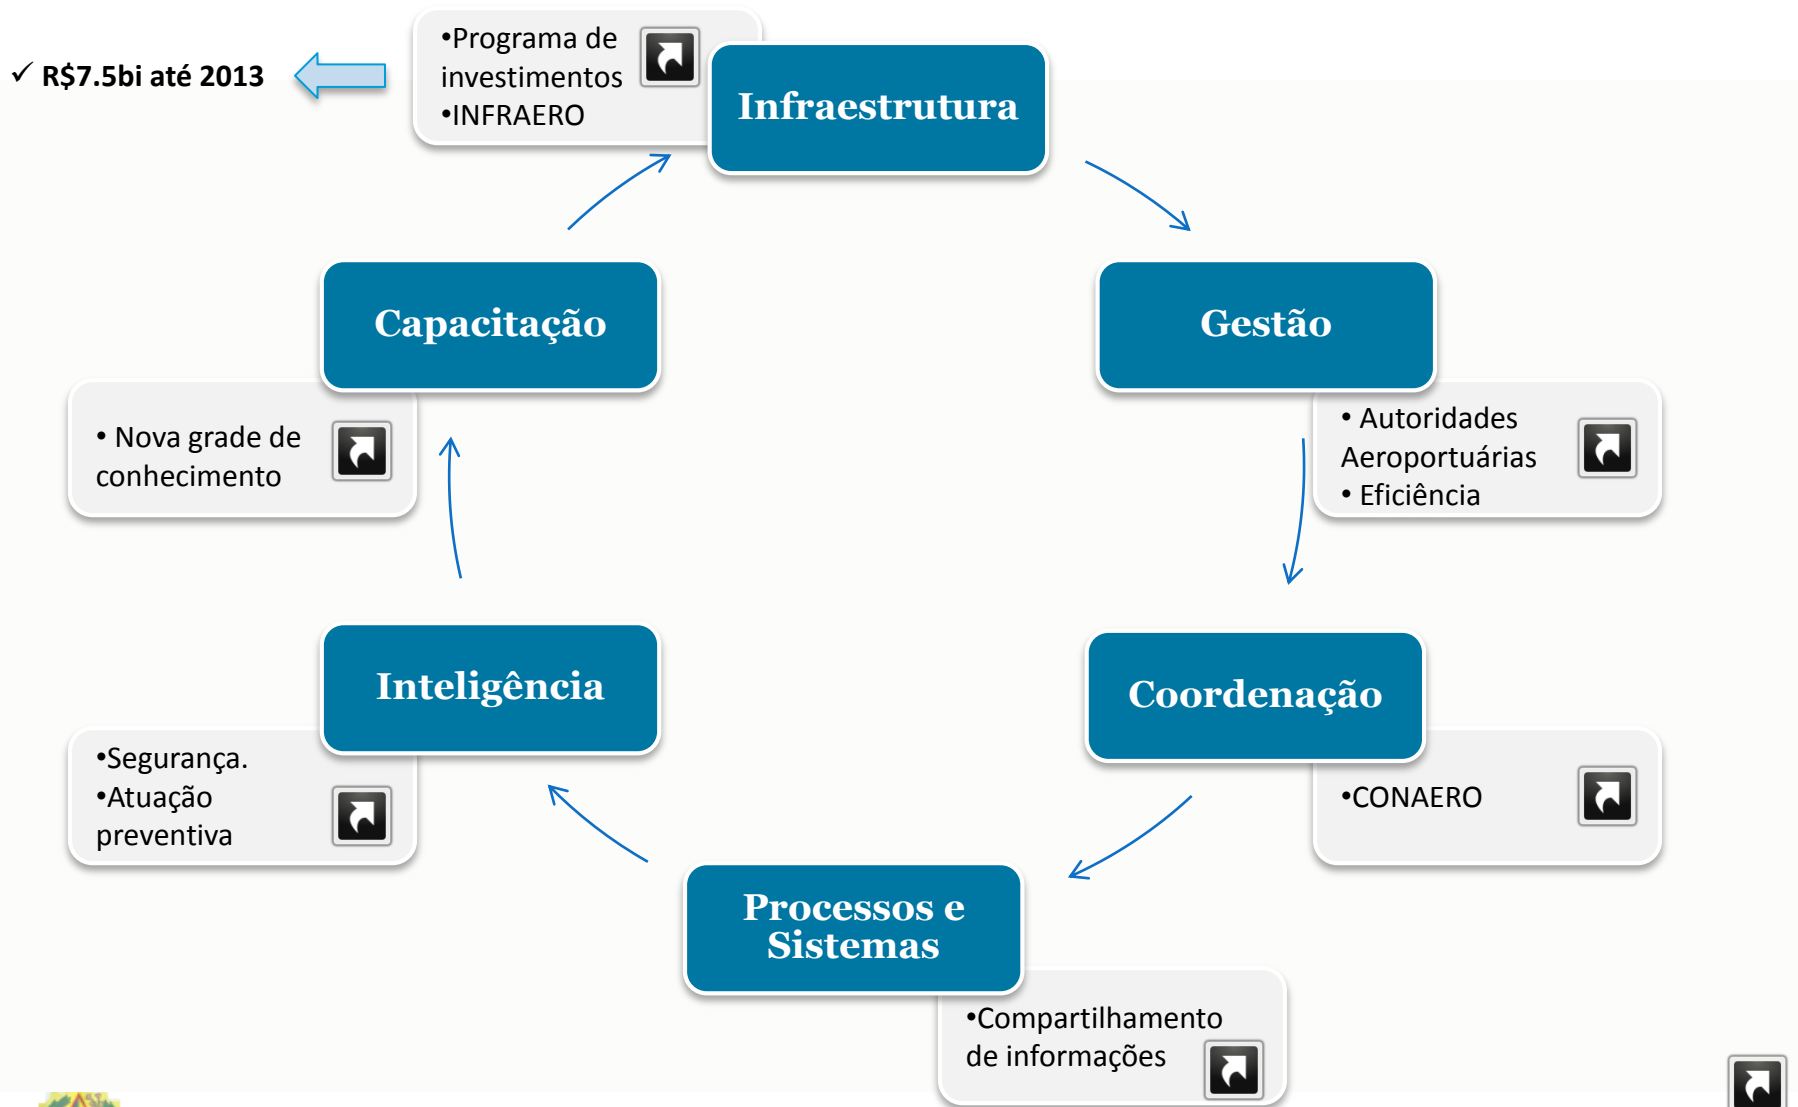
✓ R$7.5bi até 2013

•Programa de investimentos
•INFRAERO

Infraestrutura

Gestão

• Autoridades Aeroportuárias
• Eficiência

Coordenação

•CONAERO

Processos e Sistemas

•Compartilhamento de informações

Inteligência

•Segurança.
•Atuação preventiva

Capacitação

• Nova grade de conhecimento